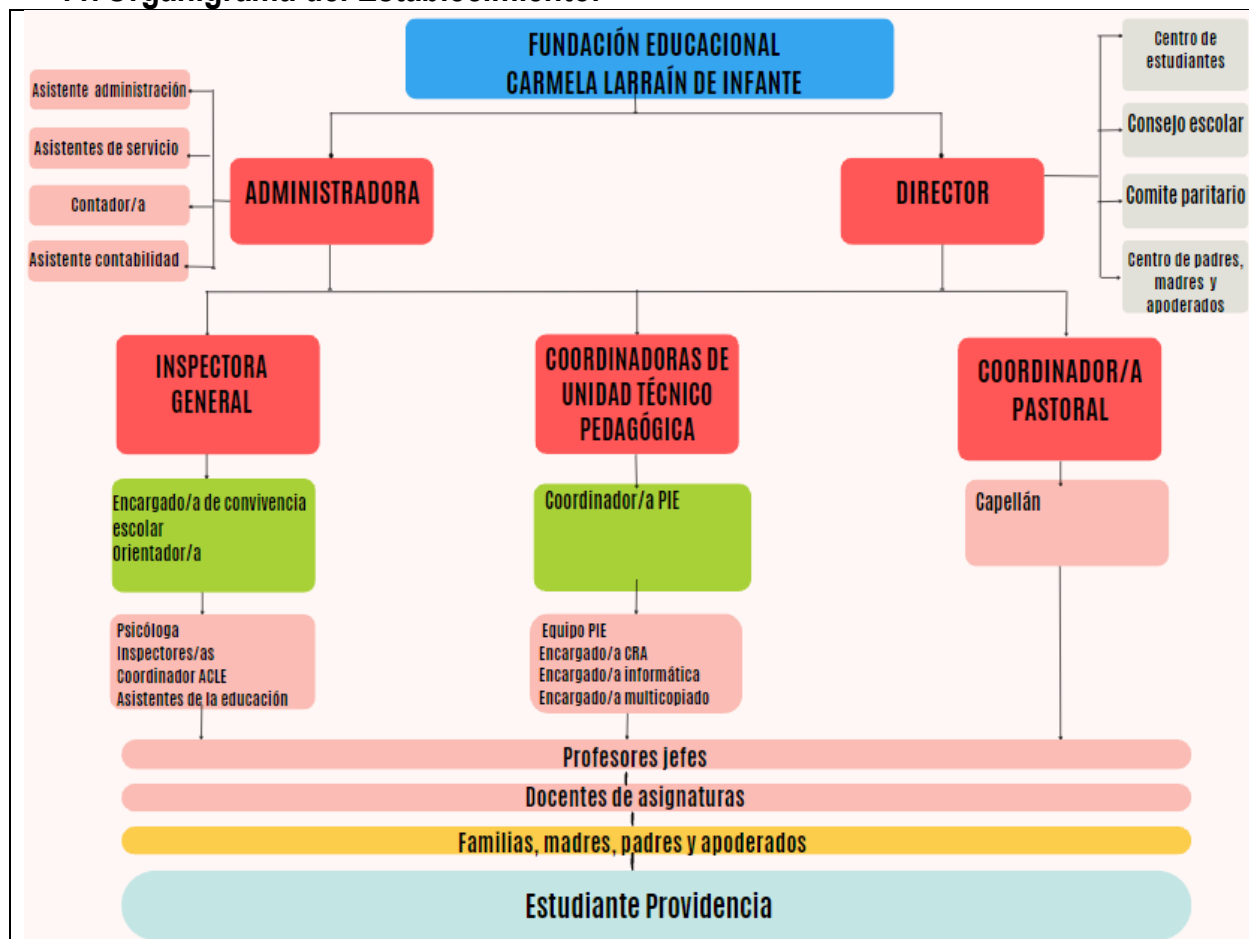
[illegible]

FUNDACIÓN EDUCACIONAL CARMELA LARRAÍN DE INFANTE

Asistente administración
Asistentes de servicio
Contador/a
Asistente contabilidad

ADMINISTRADORA

DIRECTOR

Centro de estudiantes
Consejo escolar
Comite paritario
Centro de padres, madres y apoderados

INSPECTORA GENERAL

COORDINADORAS DE UNIDAD TÉCNICO PEDAGÓGICA

COORDINADOR/A PASTORAL

Encargado/a de convivencia escolar
Orientador/a

Coordinador/a PIE

Capellán

Psicóloga
Inspectores/as
Coordinador ACLE
Asistentes de la educación

Equipo PIE
Encargado/a CRA
Encargado/a informática
Encargado/a multicopiado

Profesores jefes

Docentes de asignaturas

Familias, madres, padres y apoderados

Estudiante Providencia